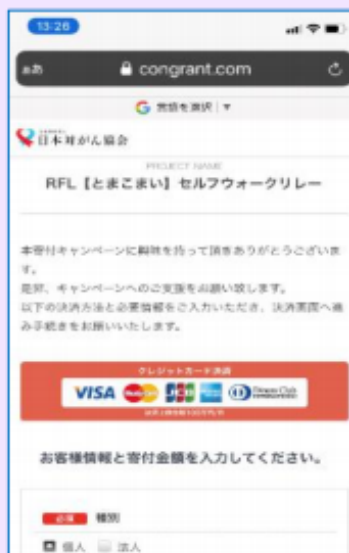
13:26

ぁあ

congrant.com

G 言語を選択 ▼

日本対がん協会

PROJECT NAME

RFL【とまこまい】セルフウォークリレー

本寄付キャンペーンに興味を持って頂きありがとうございます。

是非、キャンペーンへのご支援をお願い致します。

以下の決済方法と必要情報をご入力いただき、決済画面へ進み手続きをお願いいたします。

クレジットカード決済

VISA JCB Diners Club

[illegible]

お客様情報と寄付金額を入力してください。

必須 種別

個人 法人